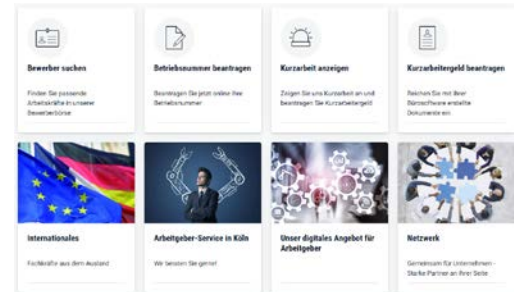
Bewerber suchen

Finden Sie passende Arbeitskräfte in unserer Bewerberbörse

Betriebsnummer beantragen

Beantragen Sie jetzt online Ihre Betriebsnummer

Kurzarbeit anzeigen

Zeigen Sie uns Kurzarbeit an und beantragen Sie Kurzarbeitergeld

Kurzarbeitergeld beantragen

Reichen Sie mit Ihrer Bürosoftware erstellte Dokumente ein

Internationales

Fachkräfte aus dem Ausland

Arbeitgeber-Service in Köln

Wir beraten Sie gerne!

Unser digitales Angebot für Arbeitgeber

Netzwerk

Gemeinsam für Unternehmen - Starke Partner an Ihrer Seite